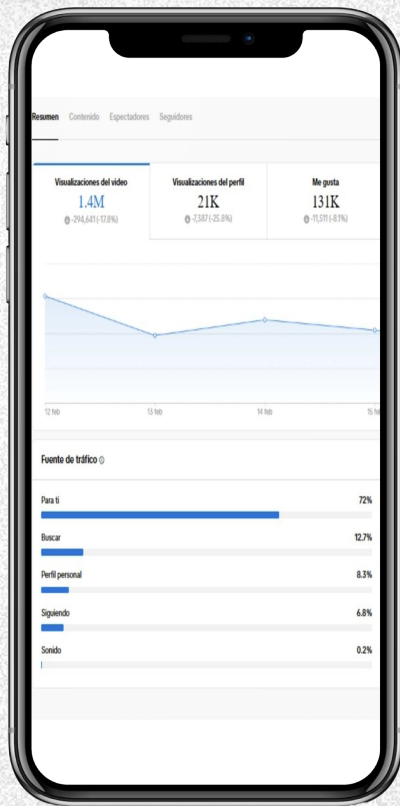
Resumen Contenido Espectadores Seguidores

Visualizaciones del video
1.4M
-294,641 (-17.8%)

Visualizaciones del perfil
21K
-7,387 (-25.8%)

Me gusta
131K
-11,511 (-8.1%)

12 feb
13 feb
14 feb
15 feb

Fuente de tráfico

Para ti 72%

Buscar 12.7%

Perfil personal 8.3%

Siguiendo 6.8%

Sonido 0.2%